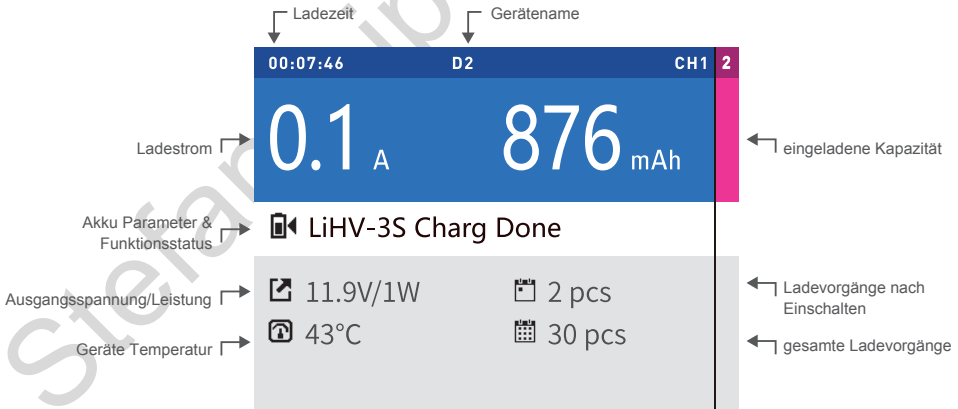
Ladezeit
Gerätename
00:07:46
D2
CH1
2
Ladestrom
0.1 A
876 mAh
eingeladene Kapazität
Akku Parameter & Funktionsstatus
LiHV-3S Charg Done
Ausgangsspannung/Leistung
11.9V/1W
2 pcs
Ladevorgänge nach Einschalten
Geräte Temperatur
43°C
30 pcs
gesamte Ladevorgänge
Stefan